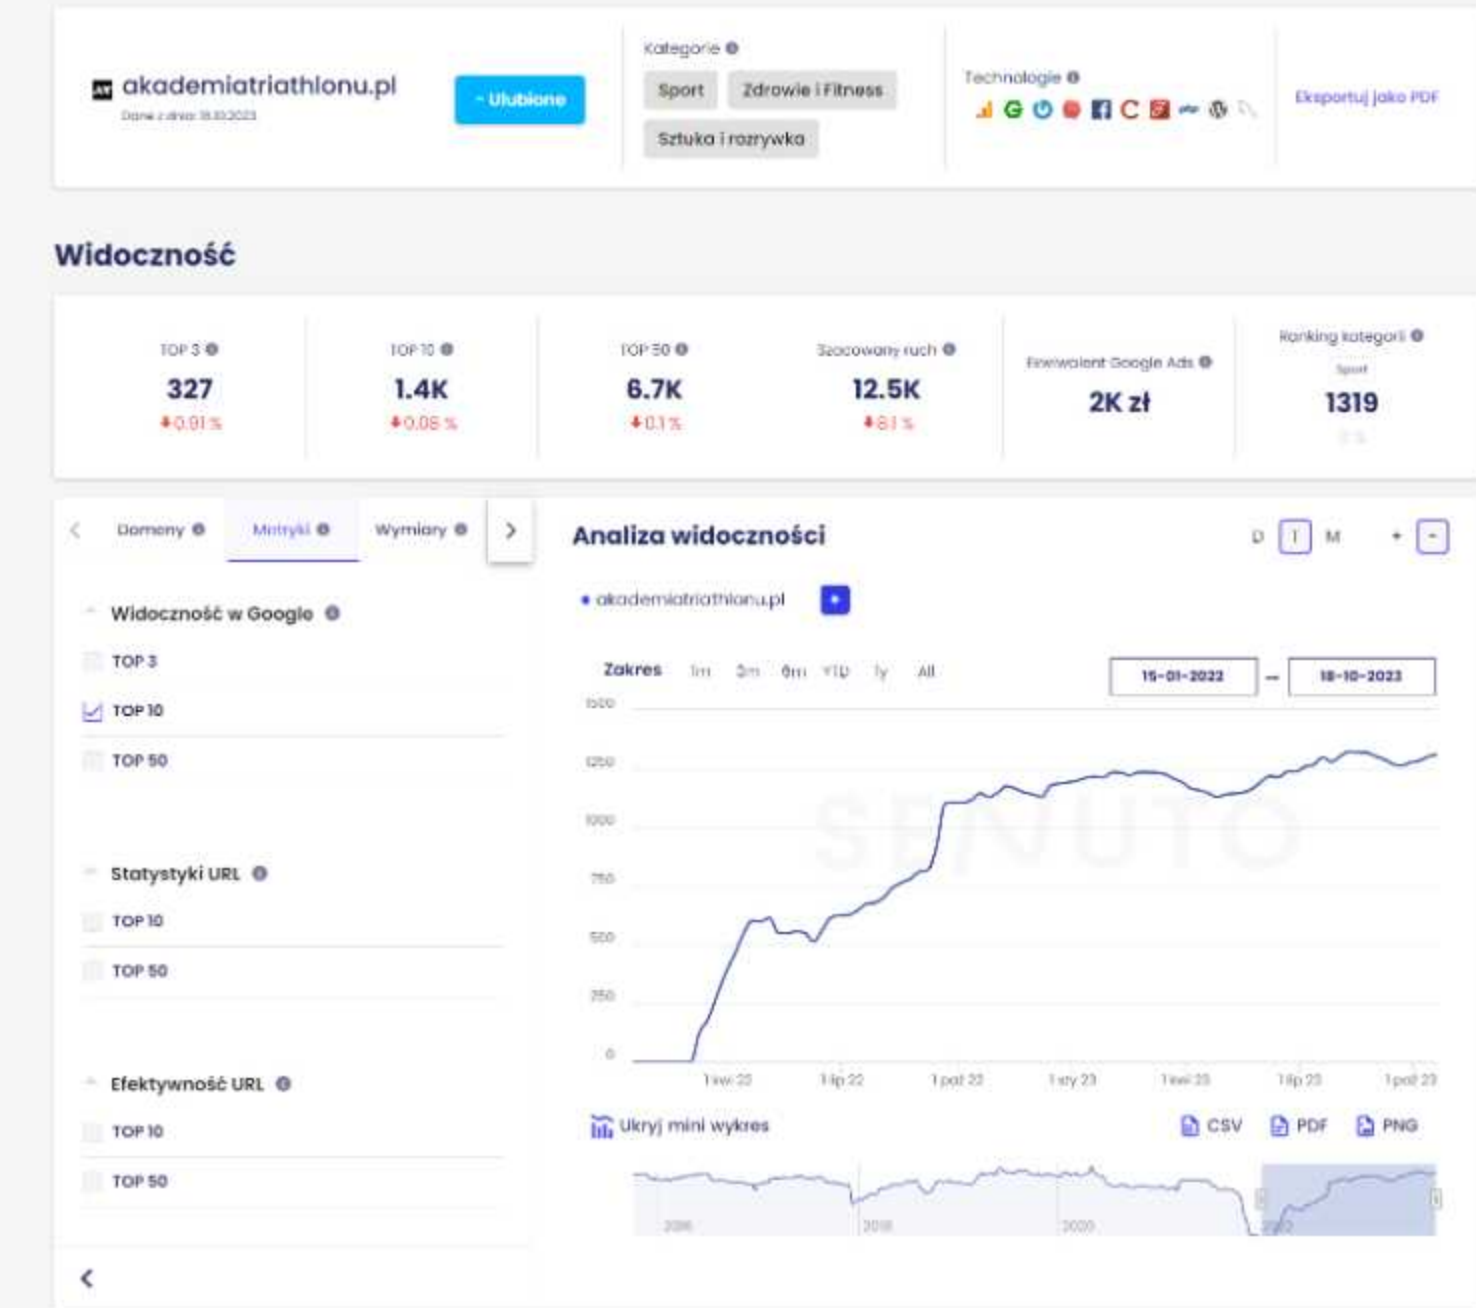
akademiatriathlonu.pl
Dane z dnia: 18.10.2023

- Ulubione

Kategorie
Sport
Zdrowie i Fitness
Sztuka i rozrywka

Technologie

Eksportuj jako PDF

Widoczność

| TOP 3 | TOP 10 | TOP 50 | Szacowany ruch | Ekwiwalent Google Ads | Ranking kategorii |
|---|---|---|---|---|---|
| 327 | 1.4K | 6.7K | 12.5K | 2K zł | Sport 1319 |
| 0.91 % | 0.08 % | 0.1 % | 8.1 % | | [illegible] |

Domeny
Metryki
Wymiary

Widoczność w Google
TOP 3
TOP 10
TOP 50

Statystyki URL
TOP 10
TOP 50

Efektywność URL
TOP 10
TOP 50

Analiza widoczności
D T M

akademiatriathlonu.pl

Zakres 1m 3m 6m YTD 1y All
15-01-2022 – 18-10-2023

1500
1250
1000
750
500
250
0

1 kwi 22
1 lip 22
1 paź 22
1 sty 23
1 kwi 23
1 lip 23
1 paź 23

Ukryj mini wykres
CSV
PDF
PNG

2016
2018
2020
2022

SENUTO